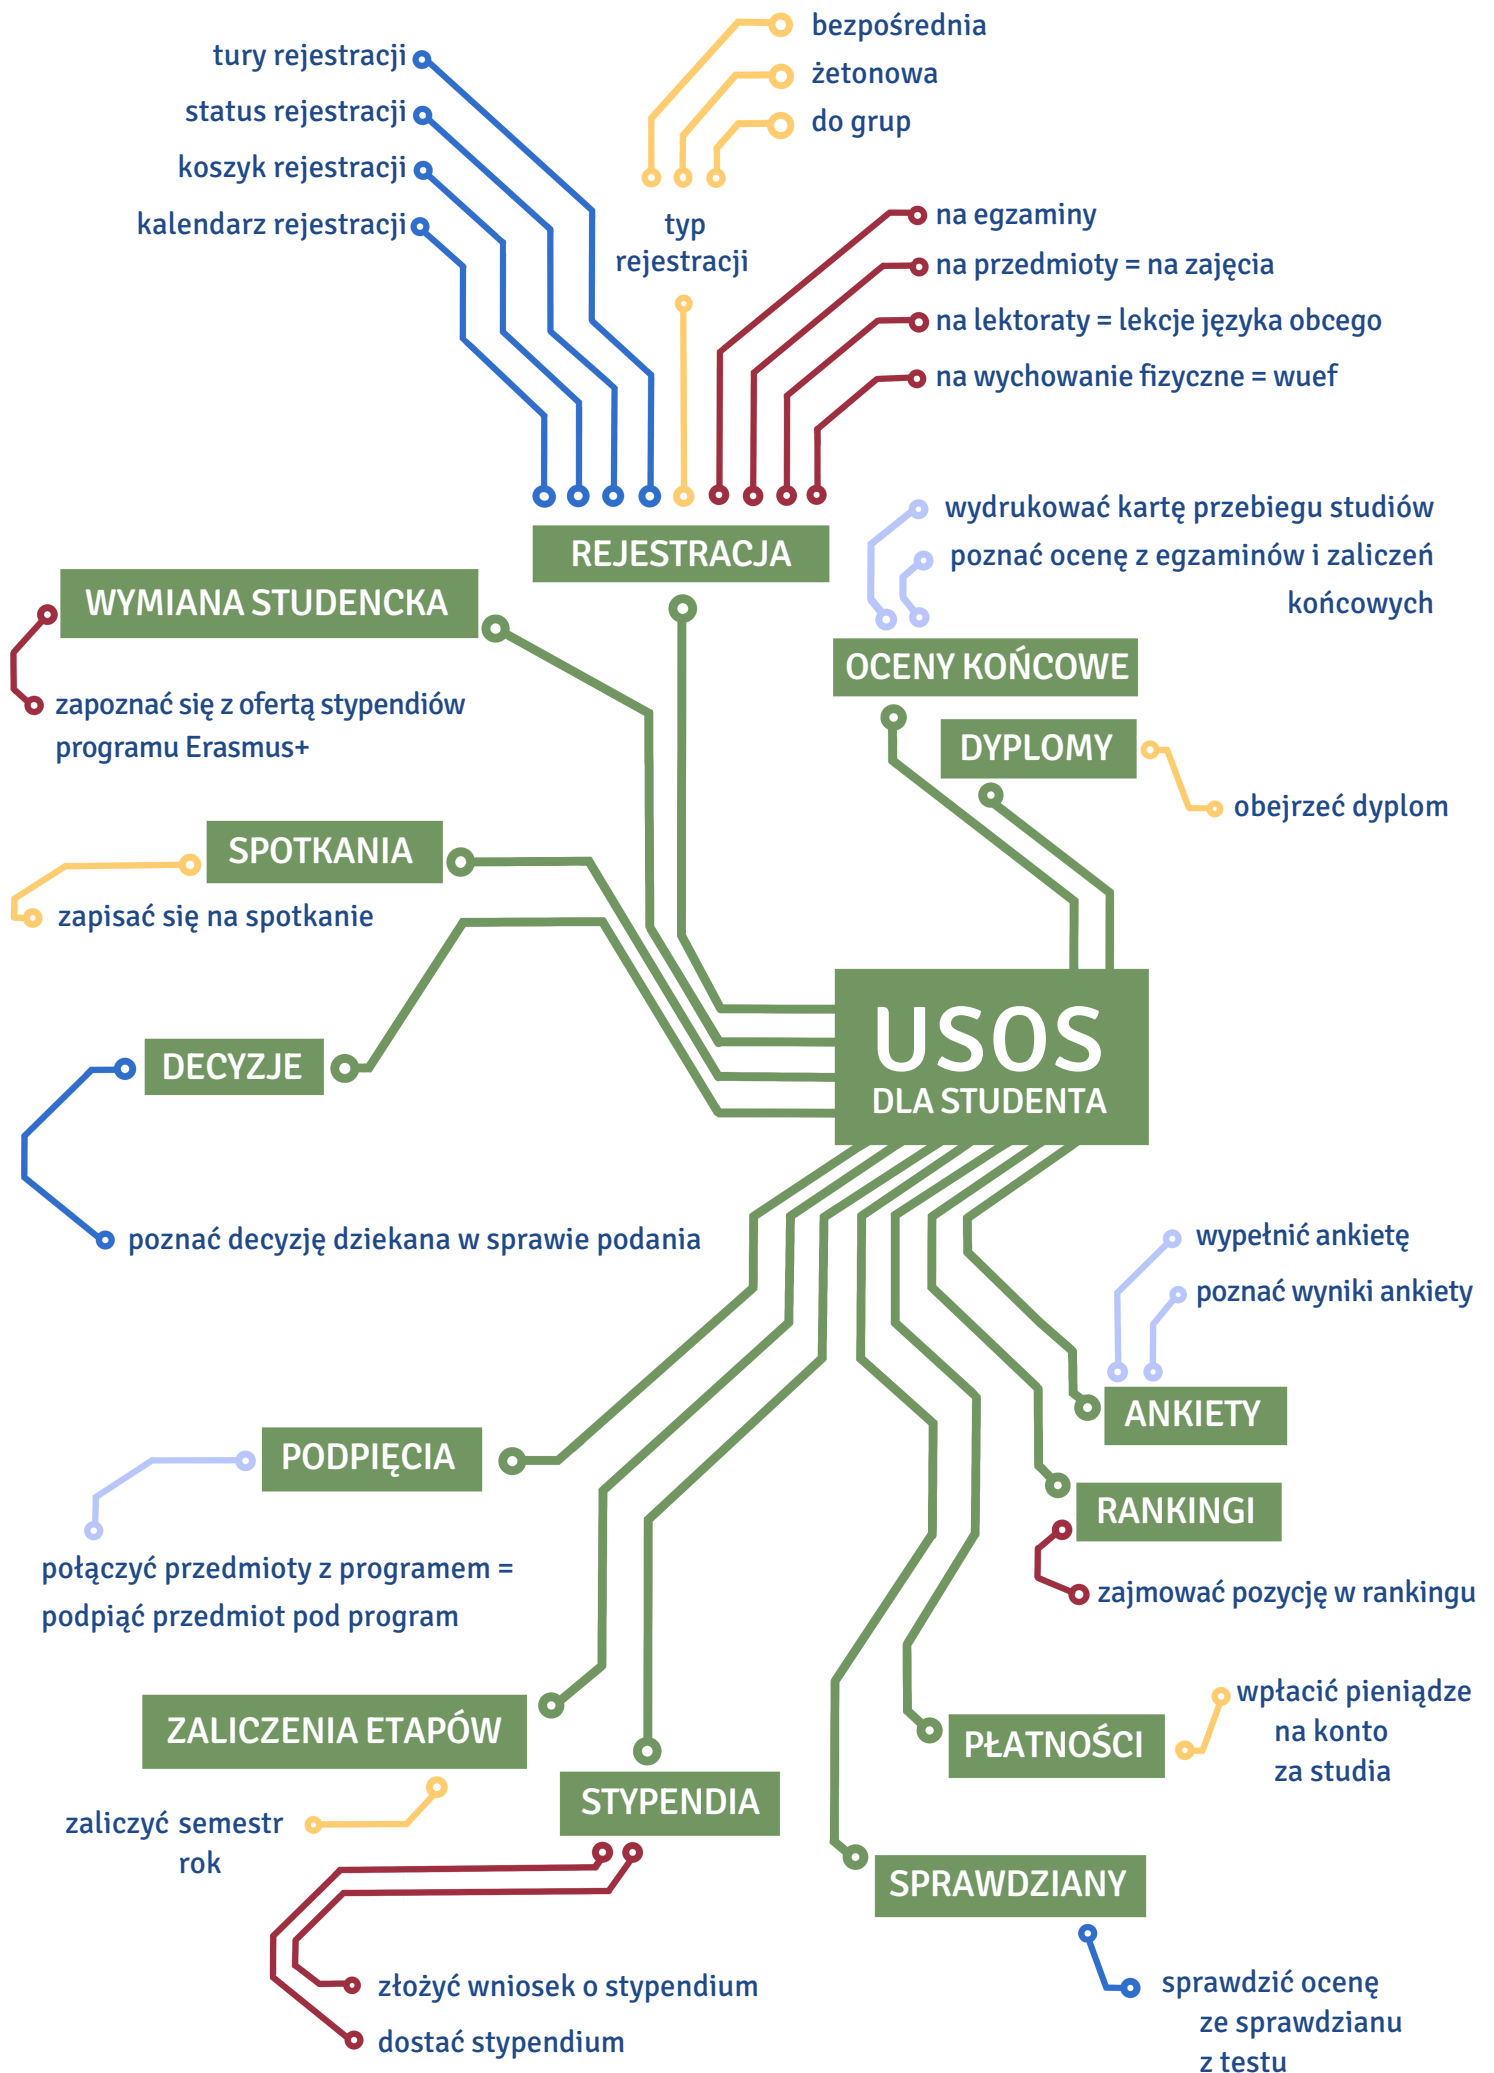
tury rejestracji
status rejestracji
koszyk rejestracji
kalendarz rejestracji

bezpośrednia
żetonowa
do grup

typ rejestracji

na egzaminy
na przedmioty = na zajęcia
na lektoraty = lekcje języka obcego
na wychowanie fizyczne = wuef

REJESTRACJA

WYMIANA STUDENCKA

zapoznać się z ofertą stypendiów programu Erasmus+

wydrukować kartę przebiegu studiów
poznać ocenę z egzaminów i zaliczeń końcowych

OCENY KOŃCOWE

DYPLOMY

obejrzeć dyplom

SPOTKANIA

zapisać się na spotkanie

DECYZJE

USOS
DLA STUDENTA

poznać decyzję dziekana w sprawie podania

wypełnić ankietę
poznać wyniki ankiety

ANKIETY

PODPIĘCIA

RANKINGI

połączyć przedmioty z programem = podpiąć przedmiot pod program

zajmować pozycję w rankingu

wpłacić pieniądze na konto za studia

ZALICZENIA ETAPÓW

PŁATNOŚCI

STYPENDIA

zaliczyć semestr rok

SPRAWDZIANY

złożyć wniosek o stypendium
dostać stypendium

sprawdzić ocenę ze sprawdzianu z testu